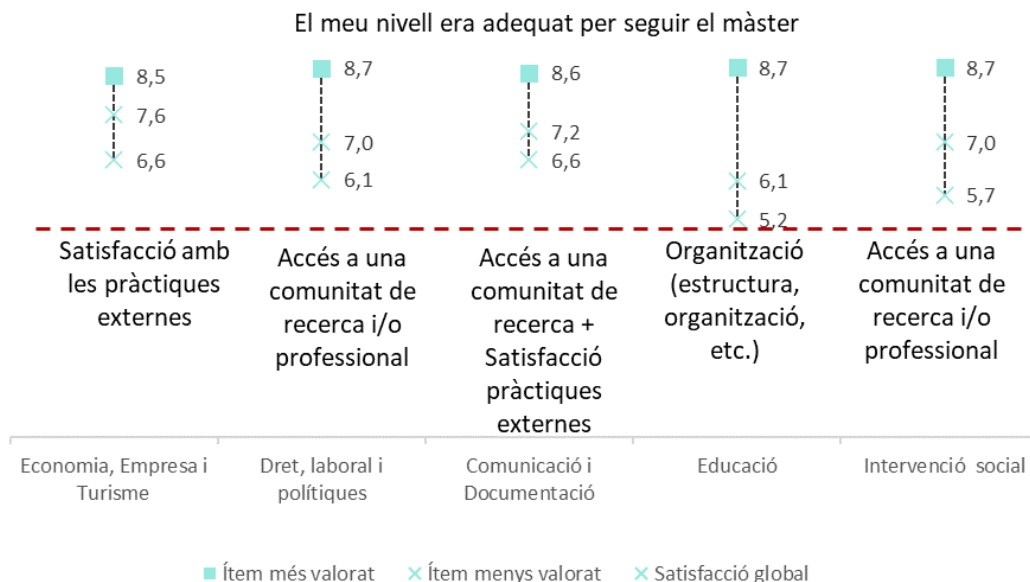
El meu nivell era adequat per seguir el màster

8,5
7,6
6,6

8,7
7,0
6,1

8,6
7,2
6,6

8,7
6,1
5,2

8,7
7,0
5,7

Satisfacció amb les pràctiques externes

Accés a una comunitat de recerca i/o professional

Accés a una comunitat de recerca + Satisfacció pràctiques externes

Organització (estructura, organització, etc.)

Accés a una comunitat de recerca i/o professional

Economia, Empresa i Turisme

Dret, laboral i polítiques

Comunicació i Documentació

Educació

Intervenció social

Ítem més valorat
Ítem menys valorat
Satisfacció global